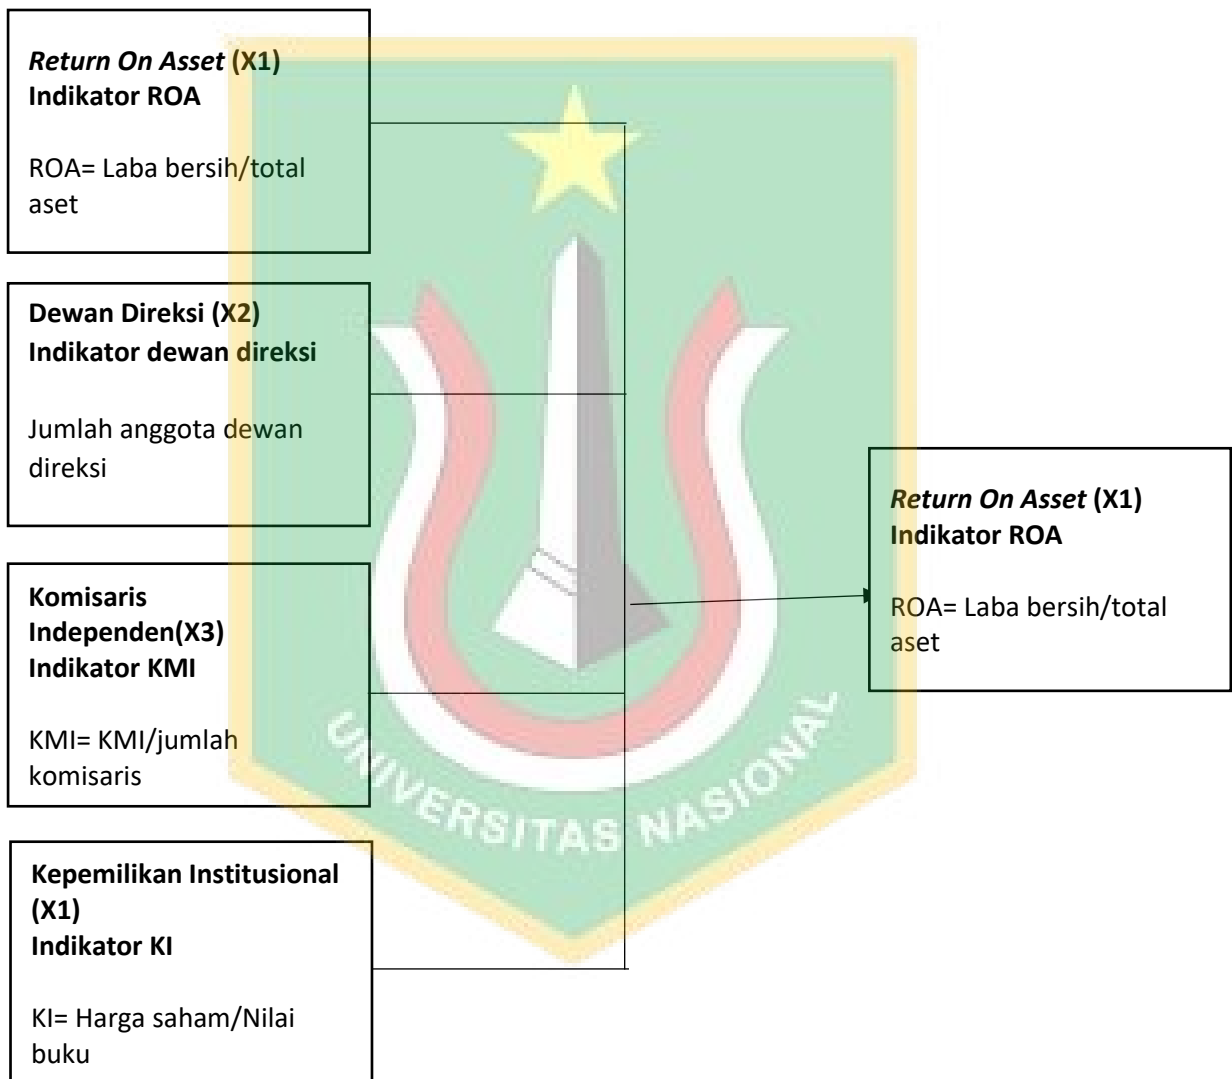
*Return On Asset* (X1)
**Indikator ROA**

ROA= Laba bersih/total aset

**Dewan Direksi (X2)**
**Indikator dewan direksi**

Jumlah anggota dewan direksi

**Komisaris Independen(X3)**
**Indikator KMI**

KMI= KMI/jumlah komisaris

**Kepemilikan Institusional (X1)**
**Indikator KI**

KI= Harga saham/Nilai buku

*Return On Asset* (X1)
**Indikator ROA**

ROA= Laba bersih/total aset

UNIVERSITAS NASIONAL